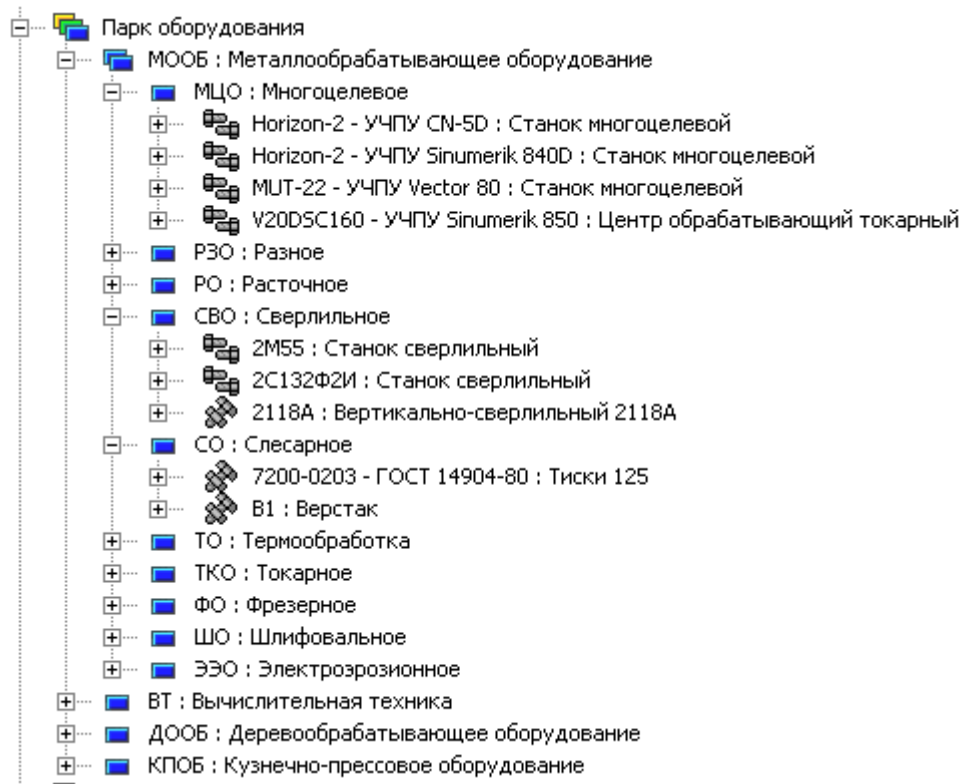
Парк оборудования
МООБ : Металлообрабатывающее оборудование
МЦО : Многоцелевое
Horizon-2 - УЧПУ CN-5D : Станок многоцелевой
Horizon-2 - УЧПУ Sinumerik 840D : Станок многоцелевой
MUT-22 - УЧПУ Vector 80 : Станок многоцелевой
V20DSC160 - УЧПУ Sinumerik 850 : Центр обрабатывающий токарный
РЗО : Разное
РО : Расточное
СВО : Сверлильное
2М55 : Станок сверлильный
2С132Ф2И : Станок сверлильный
2118А : Вертикально-сверлильный 2118А
СО : Слесарное
7200-0203 - ГОСТ 14904-80 : Тиски 125
В1 : Верстак
ТО : Термообработка
ТКО : Токарное
ФО : Фрезерное
ШО : Шлифовальное
ЭЭО : Электроэрозионное
ВТ : Вычислительная техника
ДООБ : Деревообрабатывающее оборудование
КПОБ : Кузнечно-прессовое оборудование